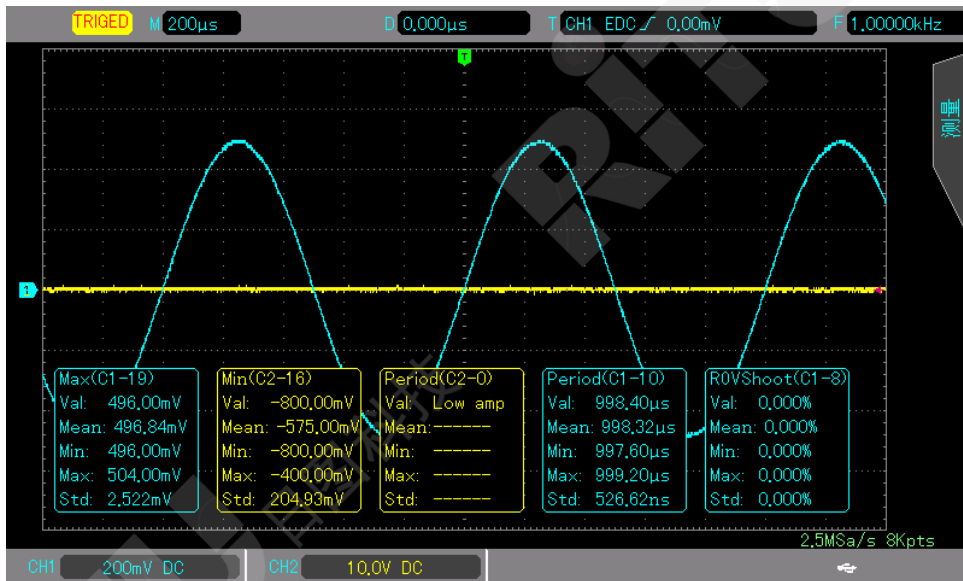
TRIGED M 200µs D 0.000µs T CH1 EDC 0.00mV F 1.00000kHz

T

测量

1

| Max(C1-19) | Min(C2-16) | Period(C2-0) | Period(C1-10) | ROVShoot(C1-8) |
|---|---|---|---|---|
| Val: 496.00mV | Val: -800.00mV | Val: Low amp | Val: 998.40µs | Val: 0.000% |
| Mean: 496.84mV | Mean: -575.00mV | Mean:------ | Mean: 998.32µs | Mean: 0.000% |
| Min: 496.00mV | Min: -800.00mV | Min: ------ | Min: 997.60µs | Min: 0.000% |
| Max: 504.00mV | Max: -400.00mV | Max: ------ | Max: 999.20µs | Max: 0.000% |
| Std: 2.522mV | Std: 204.93mV | Std: ------ | Std: 526.62ns | Std: 0.000% |

2.5MSa/s 8Kpts

CH1 200mV DC CH2 10.0V DC